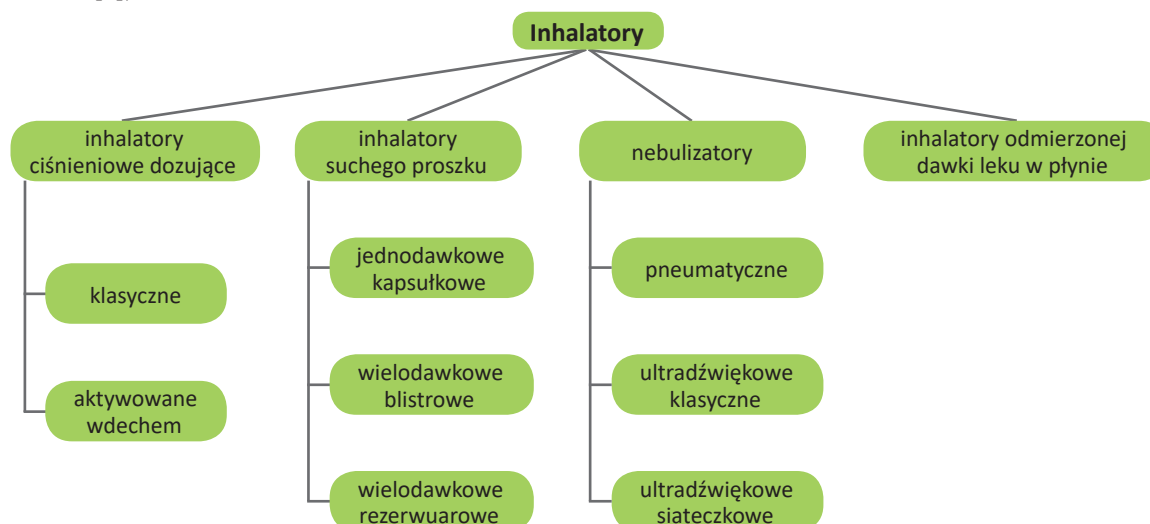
Inhalatory

inhalatory ciśnieniowe dozujące

klasyczne

aktywowane wdechem

inhalatory suchego proszku

jednodawkowe kapsułkowe

wielodawkowe blistrowe

wielodawkowe rezerwuarowe

nebulizatory

pneumatyczne

ultradźwiękowe klasyczne

ultradźwiękowe siateczkowe

inhalatory odmierzonej dawki leku w płynie